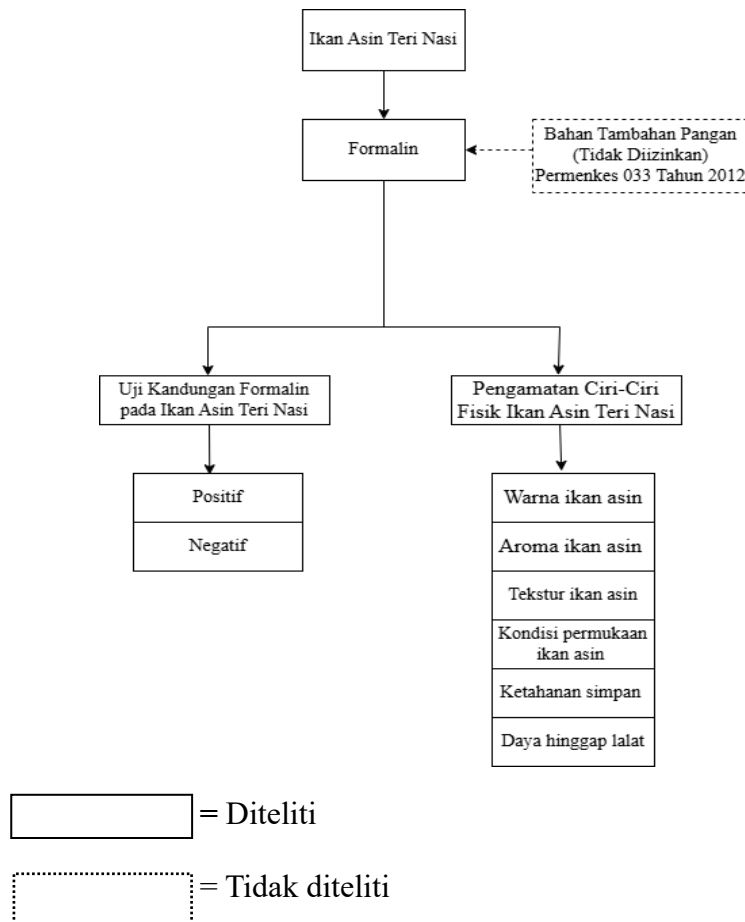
Ikan Asin Teri Nasi

Formalin

Bahan Tambahan Pangan (Tidak Diizinkan) Permenkes 033 Tahun 2012

Uji Kandungan Formalin pada Ikan Asin Teri Nasi

Pengamatan Ciri-Ciri Fisik Ikan Asin Teri Nasi

Positif

Negatif

Warna ikan asin

Aroma ikan asin

Tekstur ikan asin

Kondisi permukaan ikan asin

Ketahanan simpan

Daya hinggap lalat

= Diteliti

= Tidak diteliti